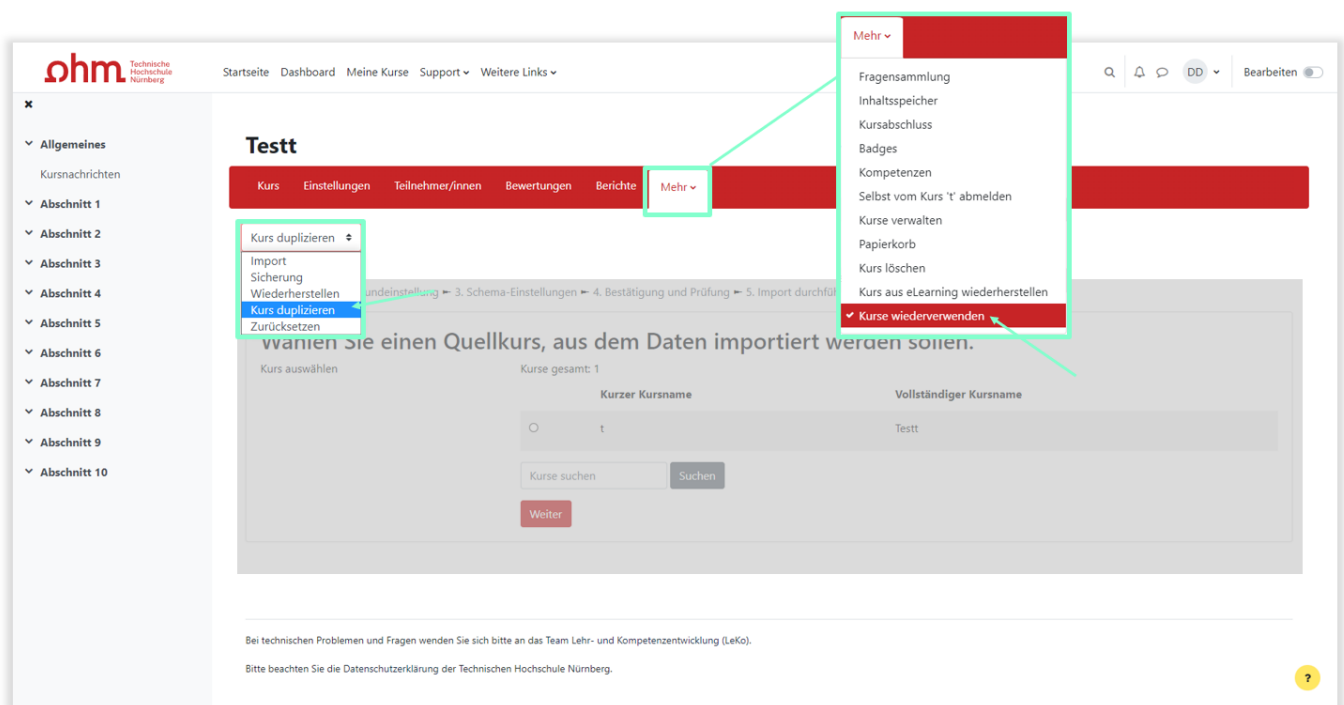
ohm Technische Hochschule Nürnberg

Startseite Dashboard Meine Kurse Support Weitere Links

DD Bearbeiten

Mehr

Fragensammlung
Inhaltsspeicher
Kursabschluss
Badges
Kompetenzen
Selbst vom Kurs 't' abmelden
Kurse verwalten
Papierkorb
Kurs löschen
Kurs aus eLearning wiederherstellen
Kurse wiederverwenden

×

Allgemeines
Kursnachrichten
Abschnitt 1
Abschnitt 2
Abschnitt 3
Abschnitt 4
Abschnitt 5
Abschnitt 6
Abschnitt 7
Abschnitt 8
Abschnitt 9
Abschnitt 10

Testt

Kurs Einstellungen Teilnehmer/innen Bewertungen Berichte Mehr

Kurs duplizieren
Import
Sicherung
Wiederherstellen
Kurs duplizieren
Zurücksetzen

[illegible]undeinstellung ► 3. Schema-Einstellungen ► 4. Bestätigung und Prüfung ► 5. Import durchfü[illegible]

Wählen Sie einen Quellkurs, aus dem Daten importiert werden sollen.

Kurs auswählen

Kurse gesamt: 1

| | Kurzer Kursname | Vollständiger Kursname |
|---|---|---|
| ○ | t | Testt |

Kurse suchen Suchen

Weiter

Bei technischen Problemen und Fragen wenden Sie sich bitte an das Team Lehr- und Kompetenzentwicklung (LeKo).

Bitte beachten Sie die Datenschutzerklärung der Technischen Hochschule Nürnberg.

?